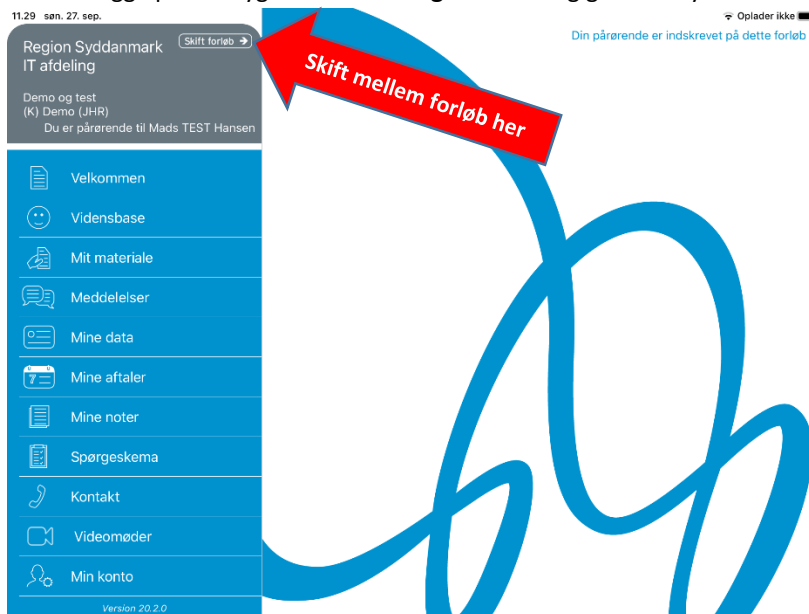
11.29 søn. 27. sep.

Oplader ikke

Region Syddanmark
IT afdeling

Skift forløb

Demo og test
(K) Demo (JHR)
Du er pårørende til Mads TEST Hansen

Skift mellem forløb her

Din pårørende er indskrevet på dette forløb

Velkommen

Vidensbase

Mit materiale

Meddelelser

Mine data

Mine aftaler

Mine noter

Spørgeskema

Kontakt

Videomøder

Min konto

Version 20.2.0